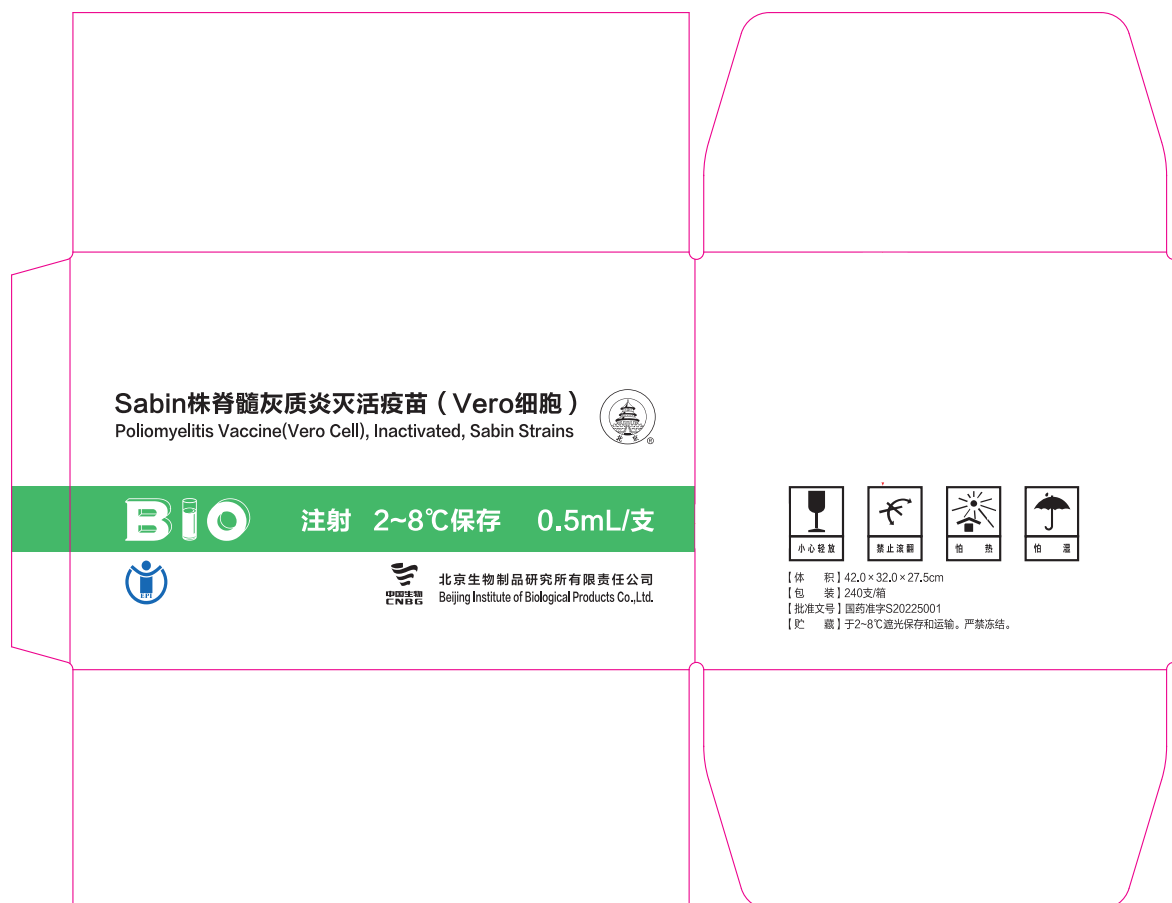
Sabin株脊髓灰质炎灭活疫苗（Vero细胞）
Poliomyelitis Vaccine(Vero Cell), Inactivated, Sabin Strains

BIO 注射 2~8℃保存 0.5mL/支

EPI

中国生物 CNBG
北京生物制品研究所有限责任公司
Beijing Institute of Biological Products Co.,Ltd.

小心轻放 禁止滚翻 怕热 怕湿

【体 积】42.0×32.0×27.5cm
【包 装】240支/箱
【批准文号】国药准字S20225001
【贮 藏】于2~8℃避光保存和运输。严禁冻结。